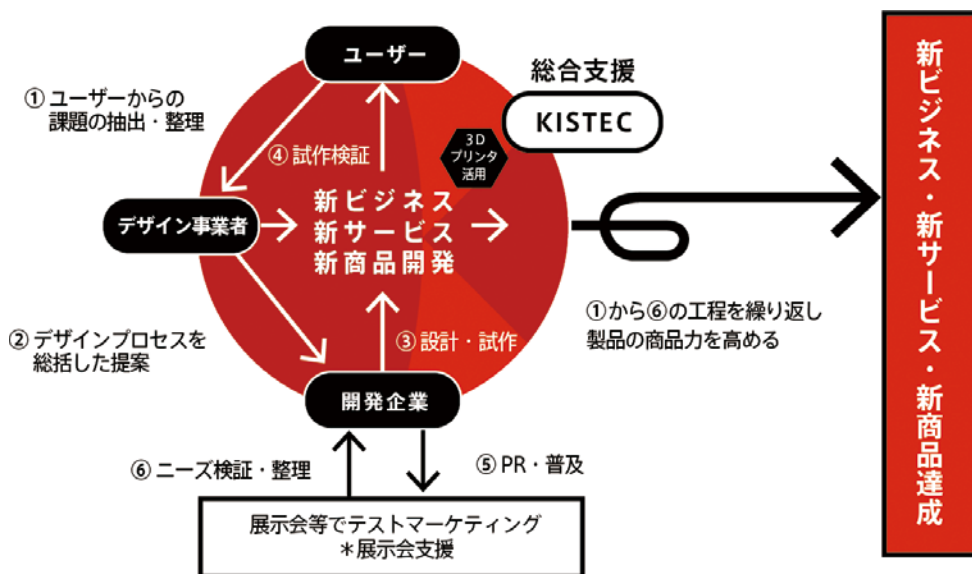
ユーザー

総合支援

KISTEC

① ユーザーからの課題の抽出・整理

④ 試作検証

3D プリンタ活用

デザイン事業者

新ビジネス
新サービス
新商品開発

①から⑥の工程を繰り返し製品の商品力を高める

② デザインプロセスを総括した提案

③ 設計・試作

開発企業

⑥ ニーズ検証・整理

⑤ PR・普及

展示会等でテストマーケティング
＊展示会支援

新ビジネス・新サービス・新商品達成